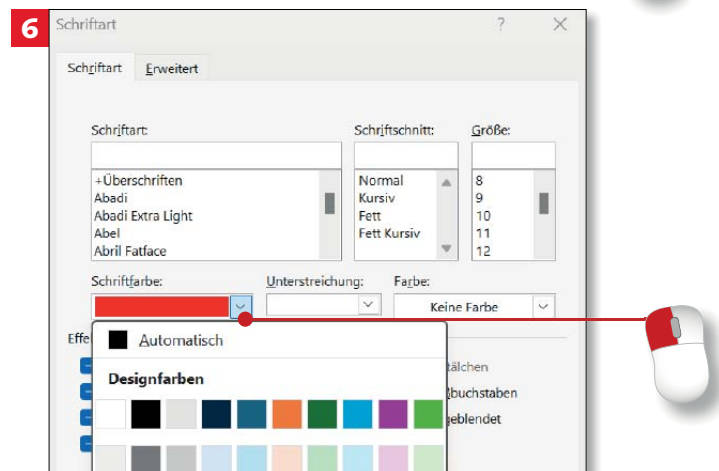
6

Schriftart

?

Schriftart Erweitert

Schriftart:

+Überschriften
Abadi
Abadi Extra Light
Abel
Abril Fatface

Schriftschnitt:

Normal
Kursiv
Fett
Fett Kursiv

Größe:

8
9
10
11
12

Schriftfarbe:

Unterstreichung:

Farbe:

Keine Farbe

Effe

Automatisch

Designfarben

tälchen

buchstaben

geblendet